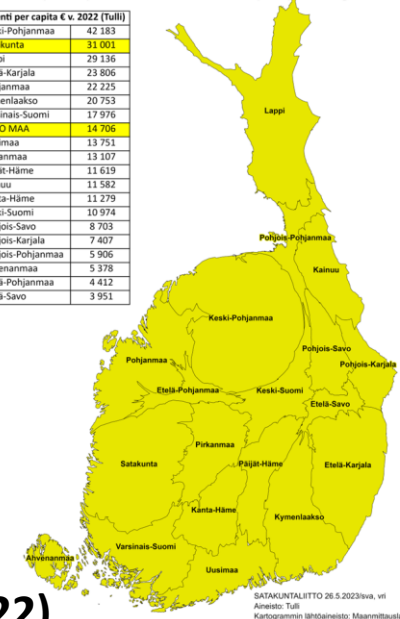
| nti per capita € v. 2022 (Tulli) | |
|---|---|
| i-Pohjanmaa | 42 183 |
| kunta | 31 001 |
| pi | 29 136 |
| ä-Karjala | 23 806 |
| janmaa | 22 225 |
| nenlaakso | 20 753 |
| inais-Suomi | 17 976 |
| O MAA | 14 706 |
| maa | 13 751 |
| anmaa | 13 107 |
| ät-Häme | 11 619 |
| uu | 11 582 |
| ta-Häme | 11 279 |
| ki-Suomi | 10 974 |
| ojis-Savo | 8 703 |
| ojis-Karjala | 7 407 |
| ojis-Pohjanmaa | 5 906 |
| enanmaa | 5 378 |
| ä-Pohjanmaa | 4 412 |
| ä-Savo | 3 951 |

Lappi

Pohjois-Pohjanmaa

Kainuu

Keski-Pohjanmaa

Pohjois-Savo

Pohjanmaa

Pohjois-Karjala

Etelä-Pohjanmaa

Keski-Suomi

Etelä-Savo

Pirkanmaa

Satakunta

Päijät-Häme

Etelä-Karjala

Kanta-Häme

Kymenlaakso

Ahvenanmaa

Varsinais-Suomi

Uusimaa

22)

SATAKUNTALIITTO 26.5.2023/sva, vri
Aineisto: Tulli
Kartogrammin lähtöaineisto: Maanmittausl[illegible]